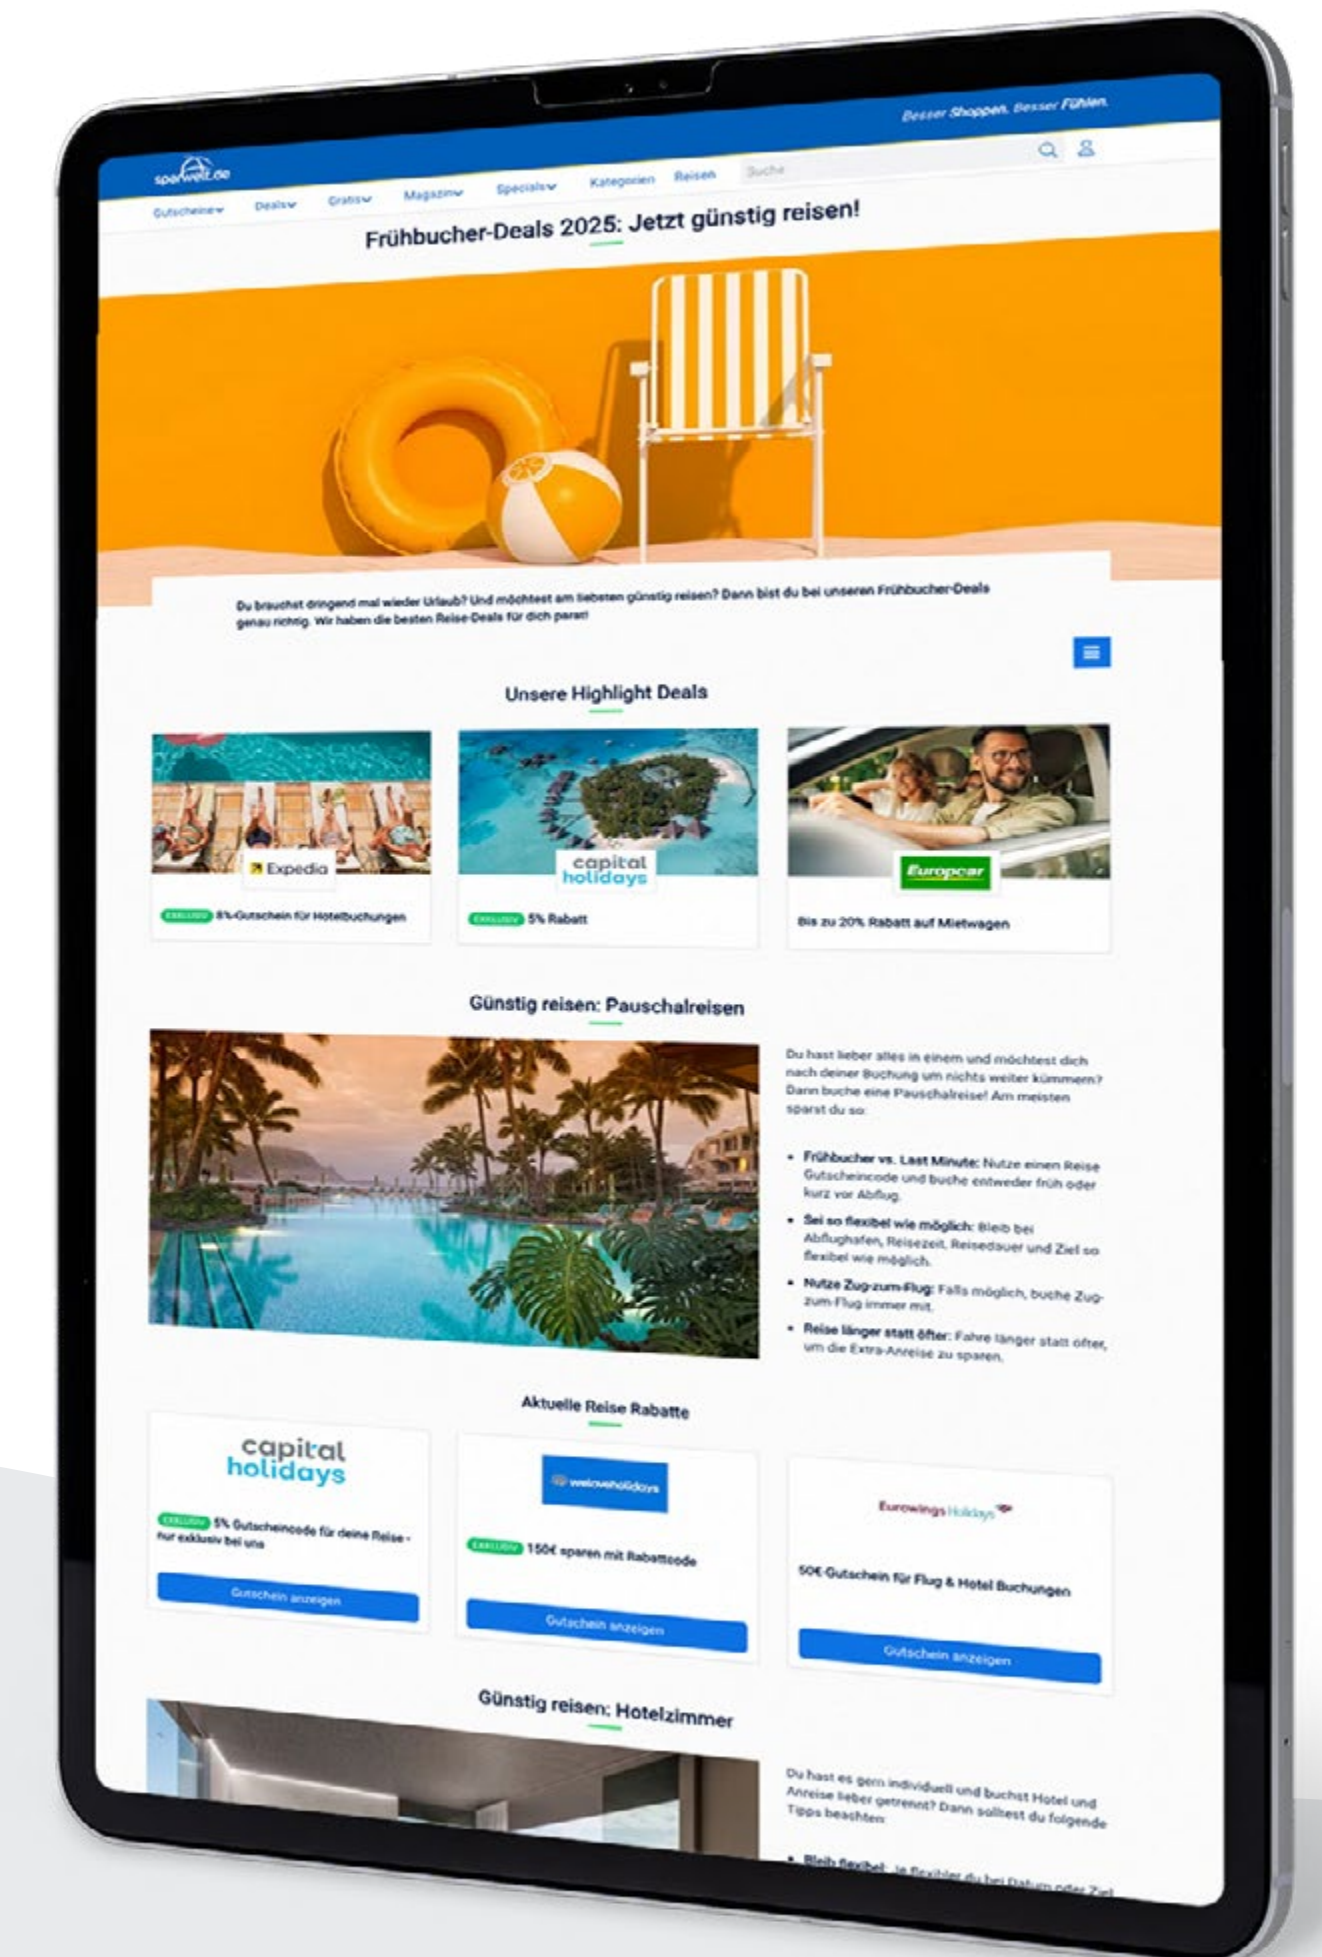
Besser Shoppen. Besser Fühlen.

sparwelt.de

Suche

Gutscheine Deals Gratis Magazin Specials Kategorien Reisen

Frühbucher-Deals 2025: Jetzt günstig reisen!

Du brauchst dringend mal wieder Urlaub? Und möchtest am liebsten günstig reisen? Dann bist du bei unseren Frühbucher-Deals genau richtig. Wir haben die besten Reise-Deals für dich parat!

Unsere Highlight Deals

Expedia

EXKLUSIV 8%-Gutschein für Hotelbuchungen

capital holidays

EXKLUSIV 5% Rabatt

Europcar

Bis zu 20% Rabatt auf Mietwagen

Günstig reisen: Pauschalreisen

Du hast lieber alles in einem und möchtest dich nach deiner Buchung um nichts weiter kümmern? Dann buche eine Pauschalreise! Am meisten sparst du so:

- Frühbucher vs. Last Minute: Nutze einen Reise Gutscheincode und buche entweder früh oder kurz vor Abflug.
- Sei so flexibel wie möglich: Bleib bei Abflughafen, Reisezeit, Reisedauer und Ziel so flexibel wie möglich.
- Nutze Zug-zum-Flug: Falls möglich, buche Zug-zum-Flug immer mit.
- Reise länger statt öfter: Fahre länger statt öfter, um die Extra-Anreise zu sparen.

Aktuelle Reise Rabatte

capital holidays

EXKLUSIV 5% Gutscheincode für deine Reise - nur exklusiv bei uns

Gutschein anzeigen

weloveholidays

EXKLUSIV 150€ sparen mit Rabattcode

Gutschein anzeigen

Eurowings Holidays

50€ Gutschein für Flug & Hotel Buchungen

Gutschein anzeigen

Günstig reisen: Hotelzimmer

Du hast es gern individuell und buchst Hotel und Anreise lieber getrennt? Dann solltest du folgende Tipps beachten:

- Bleib flexibel - je flexibler du bei Datum oder Ziel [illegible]